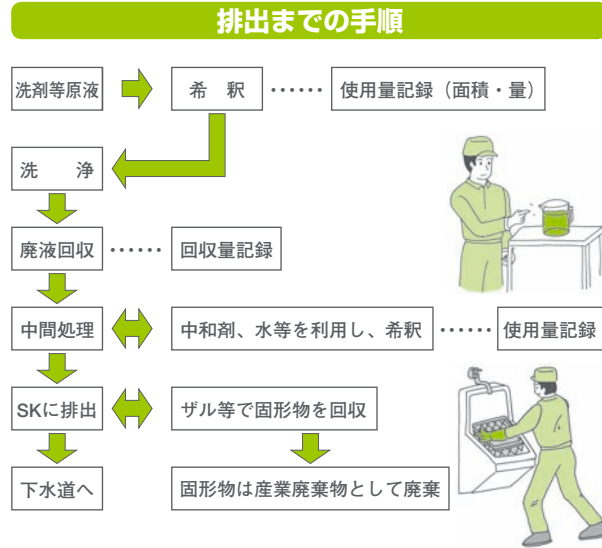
排出までの手順

洗剤等原液

希　釈

使用量記録（面積・量）

洗　浄

廃液回収

回収量記録

中間処理

中和剤、水等を利用し、希釈

使用量記録

SKに排出

ザル等で固形物を回収

下水道へ

固形物は産業廃棄物として廃棄